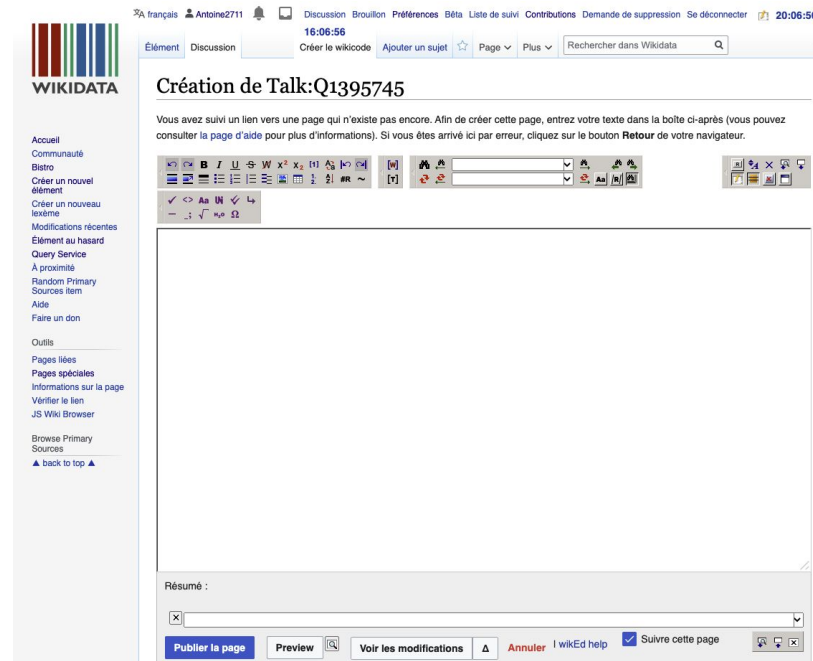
français Antoine2711 Discussion Brouillon Préférences Bêta Liste de suivi Contributions Demande de suppression Se déconnecter 20:06:56 16:06:56

WIKIDATA

Élément Discussion Créer le wikicode Ajouter un sujet Page Plus Rechercher dans Wikidata

Création de Talk:Q1395745

Vous avez suivi un lien vers une page qui n'existe pas encore. Afin de créer cette page, entrez votre texte dans la boîte ci-après (vous pouvez consulter la page d'aide pour plus d'informations). Si vous êtes arrivé ici par erreur, cliquez sur le bouton Retour de votre navigateur.

Accueil
Communauté
Bistro
Créer un nouvel élément
Créer un nouveau lexème
Modifications récentes
Élément au hasard
Query Service
À proximité
Random Primary Sources item
Aide
Faire un don

Outils
Pages liées
Pages spéciales
Informations sur la page
Vérifier le lien
JS Wiki Browser

Browse Primary Sources
▲ back to top ▲

Résumé :

Publier la page Preview Voir les modifications Δ Annuler | wikEd help Suivre cette page